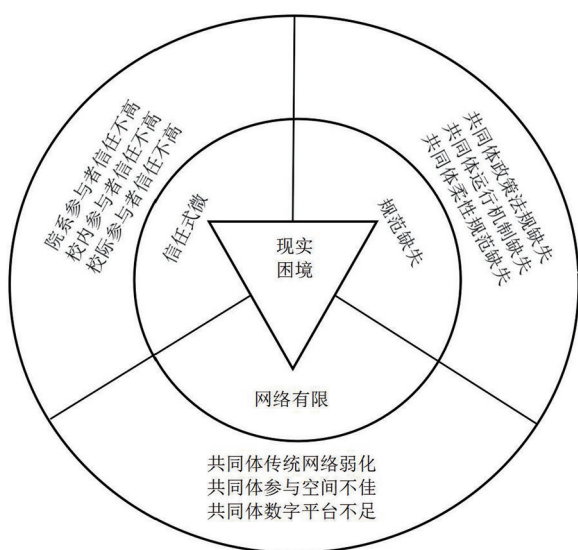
现实
困境

信任式微

规范缺失

网络有限

院系参与者信任不高
校内参与者信任不高
校际参与者信任不高

共同体政策法规缺失
共同体运行机制缺失
共同体柔性规范缺失

共同体传统网络弱化
共同体参与空间不佳
共同体数字平台不足